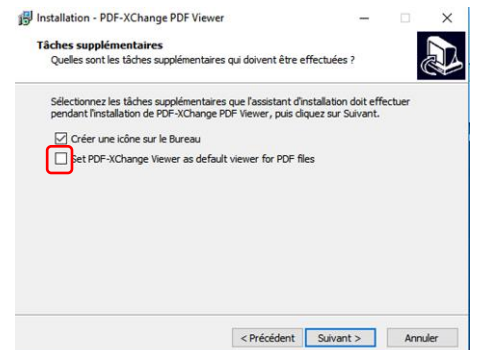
Installation - PDF-XChange PDF Viewer

Tâches supplémentaires
Quelles sont les tâches supplémentaires qui doivent être effectuées ?

Sélectionnez les tâches supplémentaires que l'assistant d'installation doit effectuer pendant l'installation de PDF-XChange PDF Viewer, puis cliquez sur Suivant.

Créer une icône sur le Bureau

Set PDF-XChange Viewer as default viewer for PDF files

< Précédent
Suivant >
Annuler